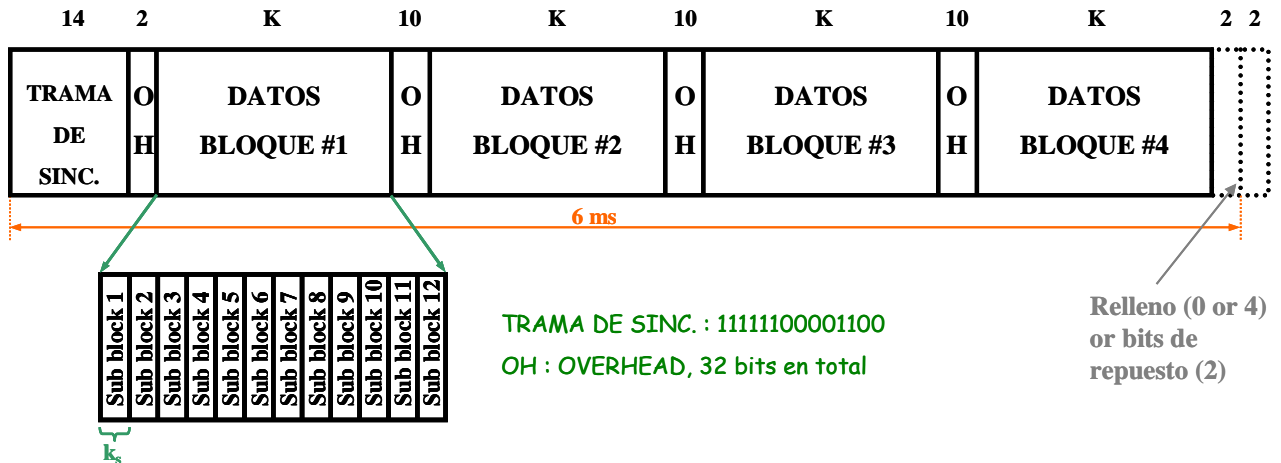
14 2 K 10 K 10 K 10 K 2 2

TRAMA DE SINC.

O H

DATOS BLOQUE #1

O H

DATOS BLOQUE #2

O H

DATOS BLOQUE #3

O H

DATOS BLOQUE #4

6 ms

Sub block 1
Sub block 2
Sub block 3
Sub block 4
Sub block 5
Sub block 6
Sub block 7
Sub block 8
Sub block 9
Sub block 10
Sub block 11
Sub block 12

$k_s$

TRAMA DE SINC. : 11111100001100

OH : OVERHEAD, 32 bits en total

Relleno (0 or 4) or bits de repuesto (2)